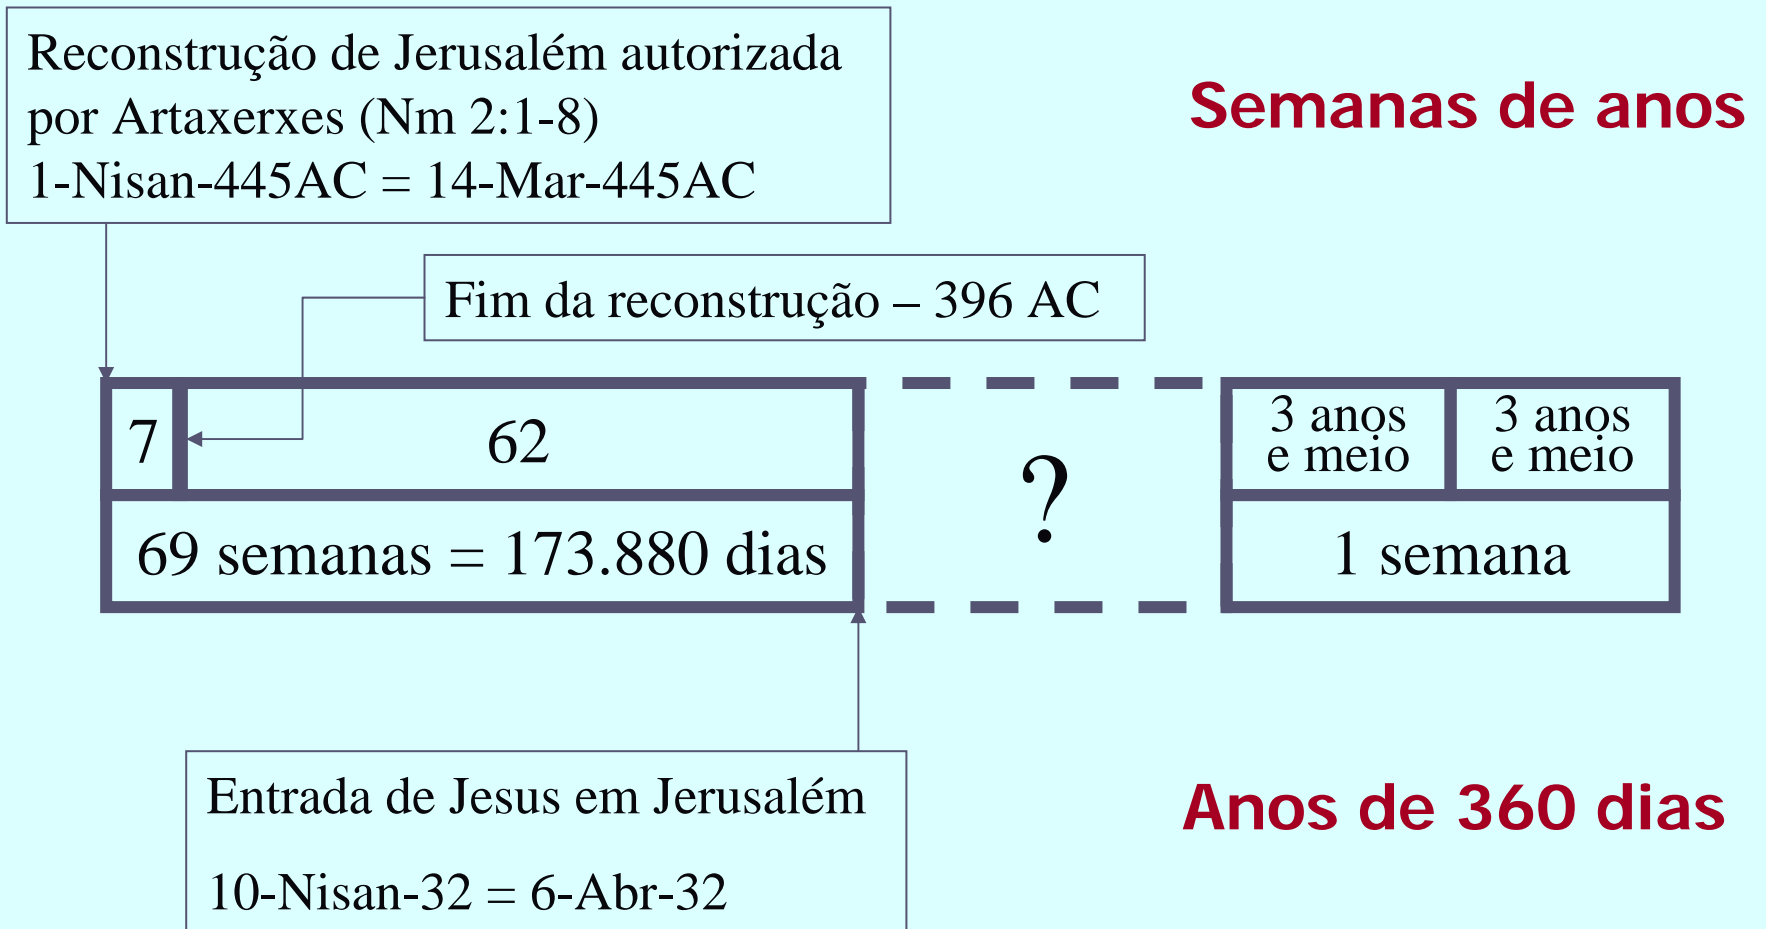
Reconstrução de Jerusalém autorizada por Artaxerxes (Nm 2:1-8)
1-Nisan-445AC = 14-Mar-445AC

Semanas de anos

Fim da reconstrução – 396 AC

7

62

69 semanas = 173.880 dias

?

3 anos e meio

3 anos e meio

1 semana

Entrada de Jesus em Jerusalém

10-Nisan-32 = 6-Abr-32

Anos de 360 dias